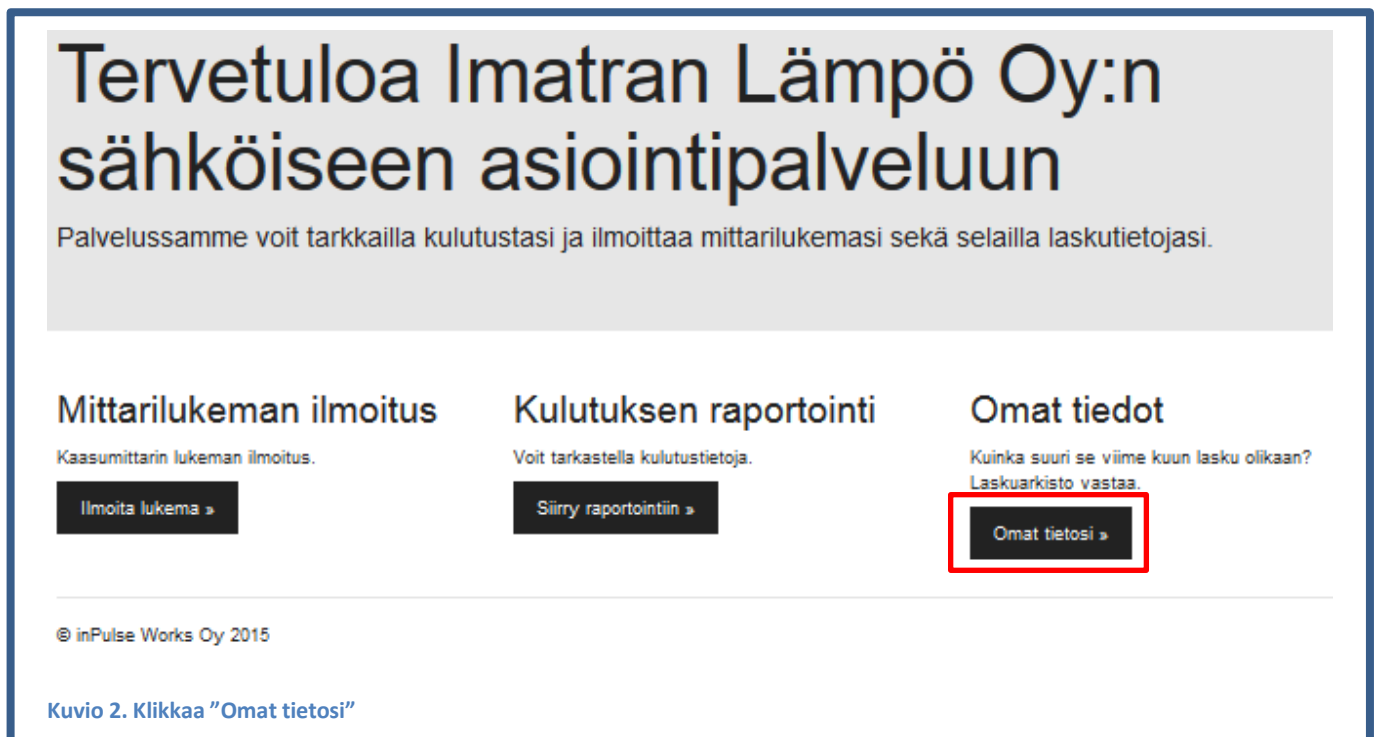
Tervetuloa Imatran Lämpö Oy:n sähköiseen asiointipalveluun

Palvelussamme voit tarkkailla kulutustasi ja ilmoittaa mittarilukemasi sekä selailla laskutietojasi.

Mittarilukeman ilmoitus

Kaasumittarin lukeman ilmoitus.

Ilmoita lukema »

Kulutuksen raportointi

Voit tarkastella kulutustietoja.

Siirry raportointiin »

Omat tiedot

Kuinka suuri se viime kuun lasku olikaan? Laskuarkisto vastaa.

Omat tietosi »

© inPulse Works Oy 2015

Kuvio 2. Klikkaa ”Omat tietosi”